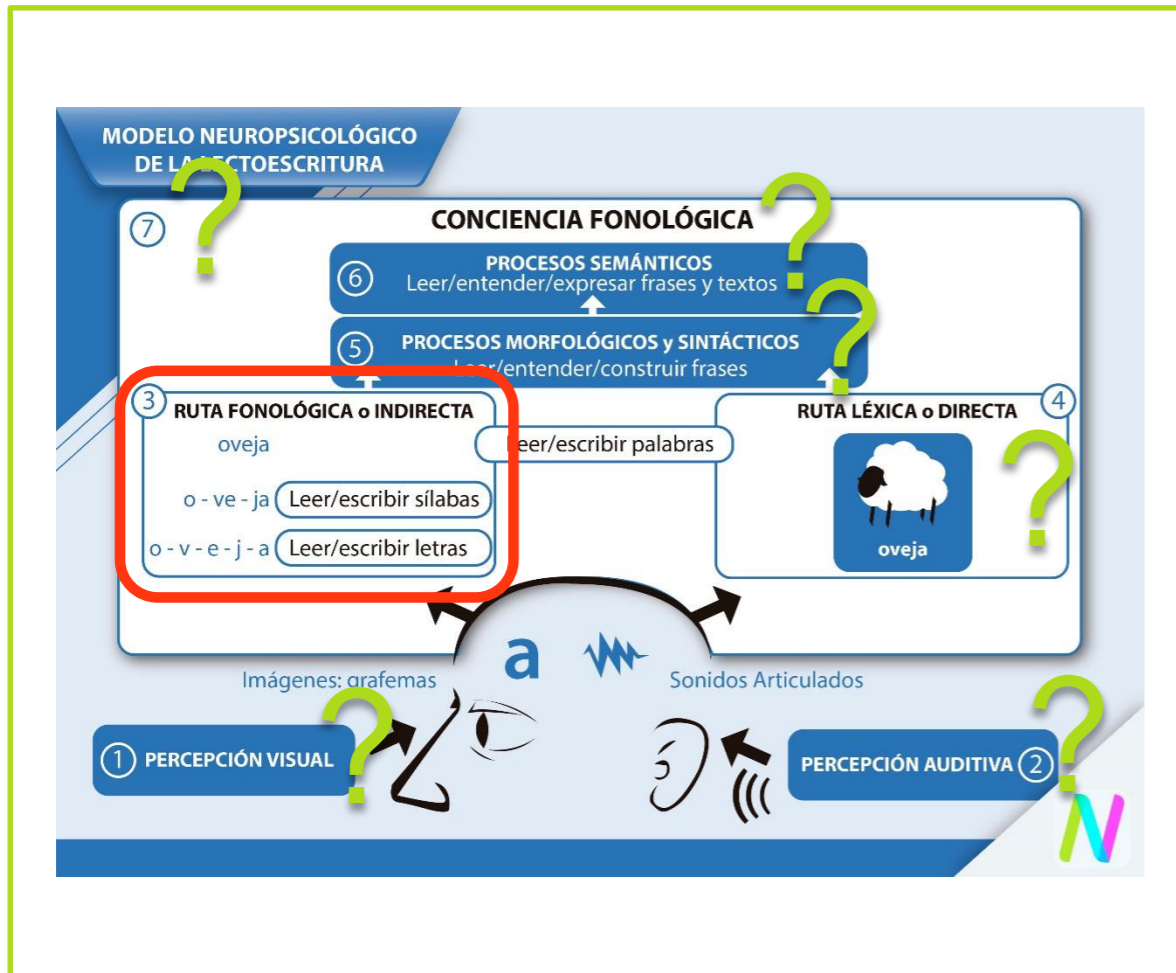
MODELO NEUROPSICOLÓGICO DE LA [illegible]ECTOESCRITURA

7

CONCIENCIA FONOLÓGICA

6 PROCESOS SEMÁNTICOS
Leer/entender/expresar frases y textos

5 PROCESOS MORFOLÓGICOS y SINTÁCTICOS
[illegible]eer/entender/construir frases

3 RUTA FONOLÓGICA o INDIRECTA
oveja
o - ve - ja Leer/escribir sílabas
o - v - e - j - a Leer/escribir letras

Leer/escribir palabras

RUTA LÉXICA o DIRECTA 4
oveja

a

Imágenes: grafemas

Sonidos Articulados

1 PERCEPCIÓN VISUAL

PERCEPCIÓN AUDITIVA 2

N